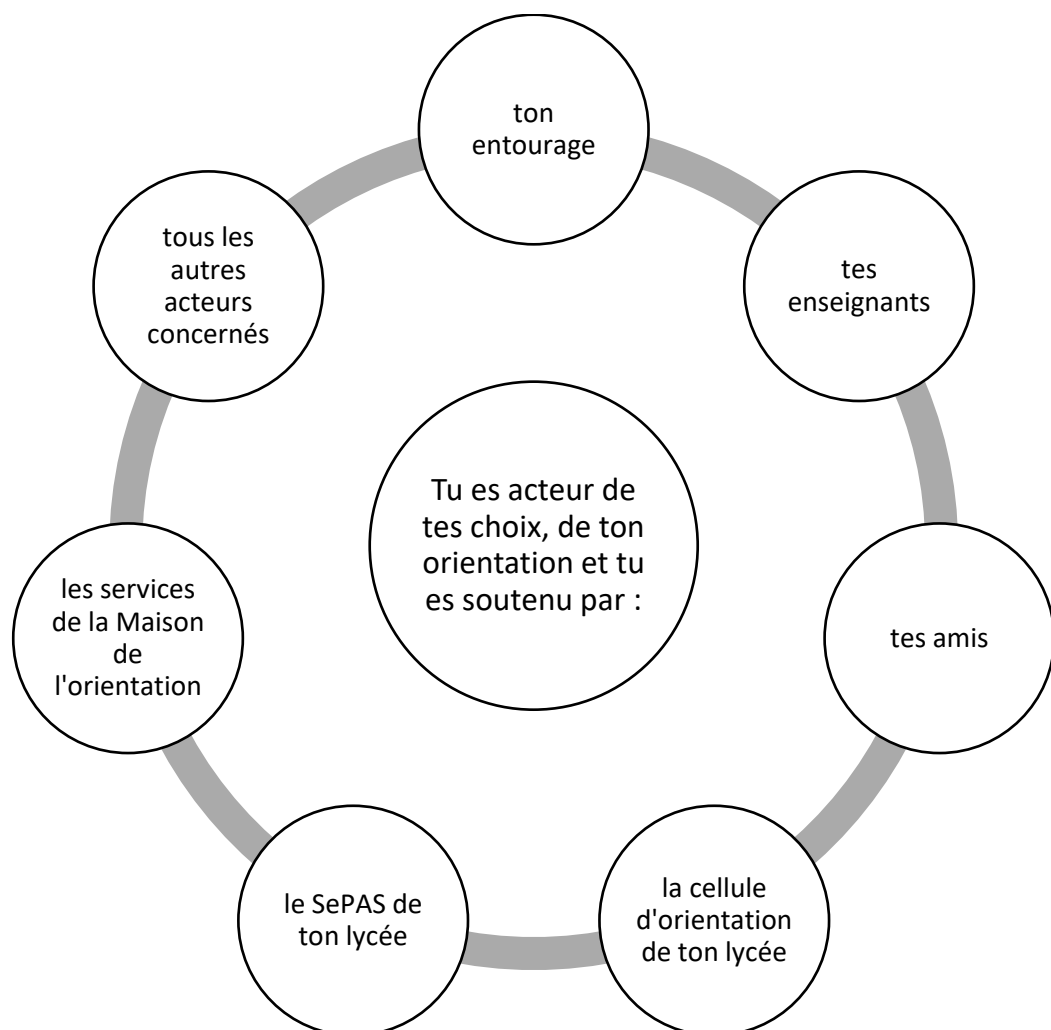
Tu es acteur de tes choix, de ton orientation et tu es soutenu par :

ton entourage

tes enseignants

tes amis

la cellule d'orientation de ton lycée

le SePAS de ton lycée

les services de la Maison de l'orientation

tous les autres acteurs concernés